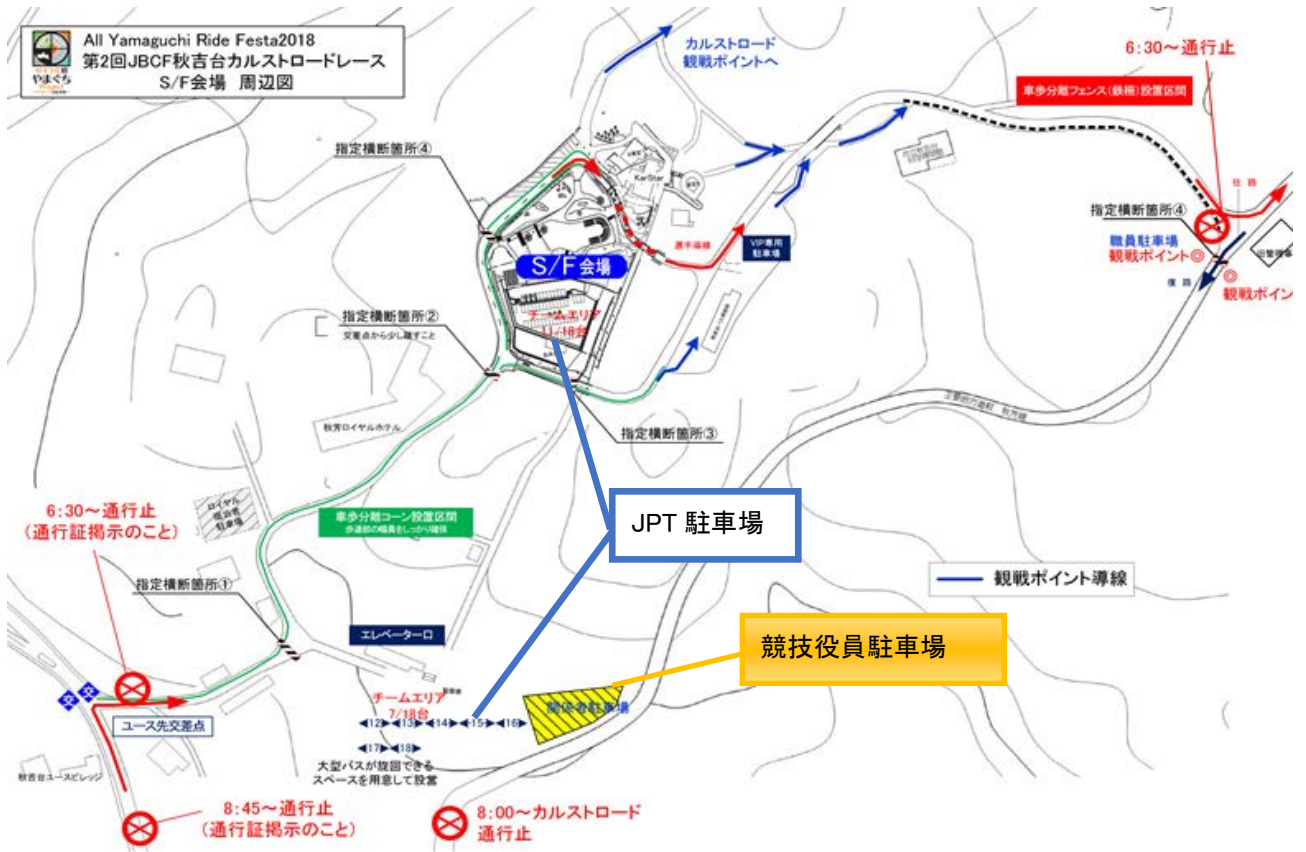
All Yamaguchi Ride Festa2018
第2回JBCF秋吉台カルストロードレース
S/F会場 周辺図

やまぐち

カルストロード
観戦ポイントへ

6:30～通行止

車歩分離フェンス(鉄柵)設置区間

指定横断箇所④

KarSter

往路

指定横断箇所④

選手導線

VIP専用
駐車場

職員駐車場
観戦ポイント◎

S/F会場

復路

観戦ポイン

指定横断箇所②

交差点から少し離すこと

チームエリア
11/18台

秋芳ロイヤルホテル

指定横断箇所③

6:30～通行止
(通行証掲示のこと)

車歩分離コーン設置区間
歩道部の幅員をしっかり確保

JPT 駐車場

観戦ポイント導線

指定横断箇所①

エレベーター口

競技役員駐車場

チームエリア
7/18台

12 13 14 15 16

関係者駐車場

ユース先交差点

17 18

大型バスが旋回できる
スペースを用意して設営

秋吉台ユースビレッジ

8:45～通行止
(通行証掲示のこと)

8:00～カルストロード
通行止